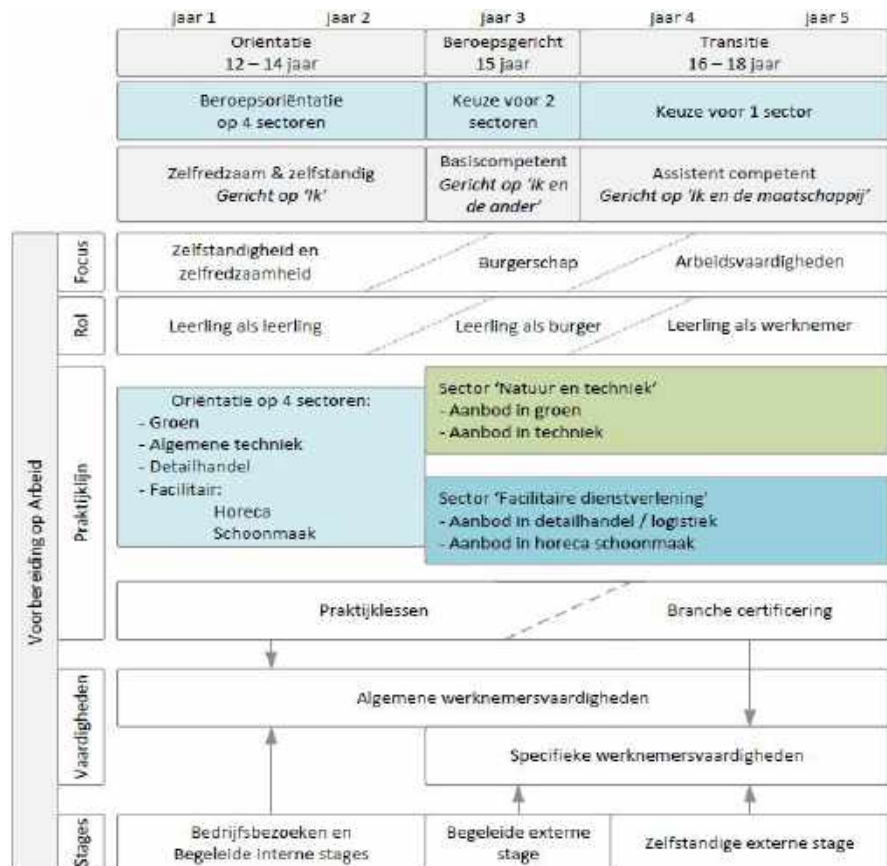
jaar 1 jaar 2 jaar 3 jaar 4 jaar 5

| Oriëntatie 12 – 14 jaar | Beroepsgericht 15 jaar | Transitie 16 – 18 jaar |
|---|---|---|
| Beroepsoriëntatie op 4 sectoren | Keuze voor 2 sectoren | Keuze voor 1 sector |
| Zelfredzaam & zelfstandig *Gericht op 'Ik'* | Basiscompetent *Gericht op 'ik en de ander'* | Assistent competent *Gericht op 'ik en de maatschappij'* |

Voorbereiding op Arbeid

Focus: Zelfstandigheid en zelfredzaamheid | Burgerschap | Arbeidsvaardigheden

Rol: Leerling als leerling | Leerling als burger | Leerling als werknemer

Praktijklijn

Oriëntatie op 4 sectoren:
- Groen
- Algemene techniek
- Detailhandel
- Facilitair:
Horeca
Schoonmaak

Sector 'Natuur en techniek'
- Aanbod in groen
- Aanbod in techniek

Sector 'Facilitaire dienstverlening'
- Aanbod in detailhandel / logistiek
- Aanbod in horeca schoonmaak

Praktijklessen | Branche certificering

Vaardigheden

Algemene werknemersvaardigheden

Specifieke werknemersvaardigheden

Stages: Bedrijfsbezoeken en Begeleide interne stages | Begeleide externe stage | Zelfstandige externe stage